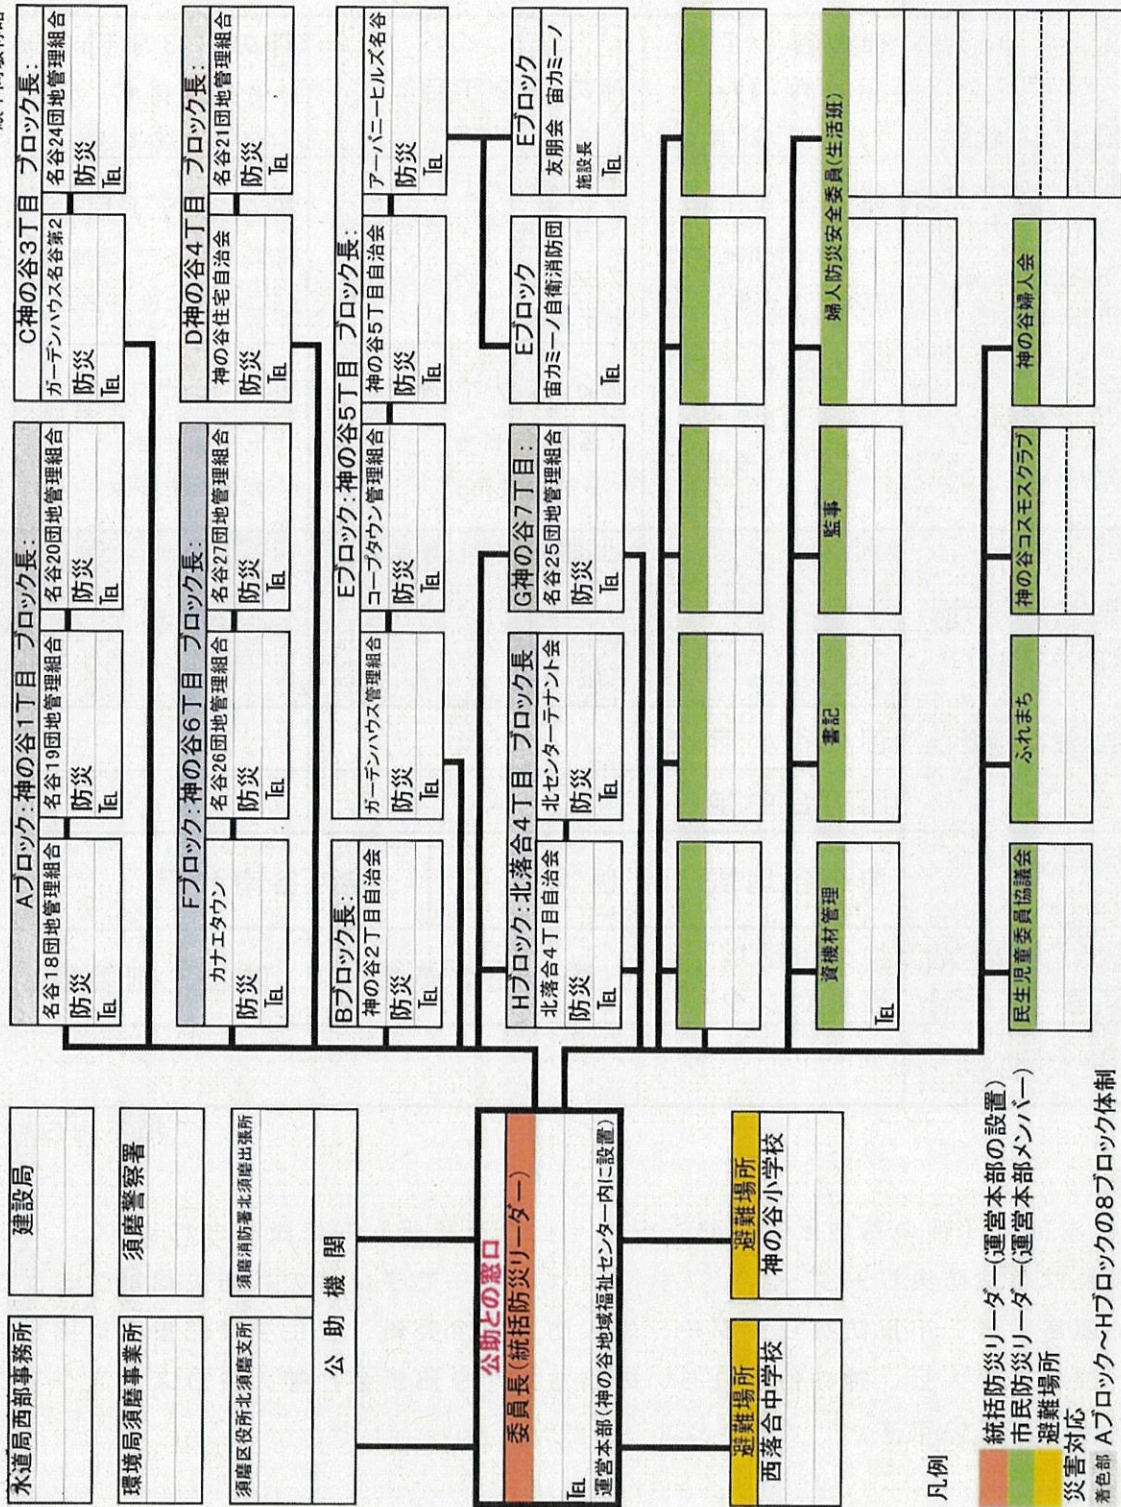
水道局西部事務所
建設局
環境局須磨事業所
須磨警察署
須磨区役所北須磨支所
須磨消防署北須磨出張所
公助機関

公助との窓口
委員長（統括防災リーダー）
TEL
運営本部（神の谷地域福祉センター内に設置）

避難場所
西落合中学校
避難場所
神の谷小学校

凡例
統括防災リーダー（運営本部の設置）
市民防災リーダー（運営本部メンバー）
避難場所
災害対応
青色部 Aブロック～Hブロックの8ブロック体制

Aブロック：神の谷1丁目 ブロック長：
名谷18団地管理組合
防災
TEL
名谷19団地管理組合
防災
TEL
名谷20団地管理組合
防災
TEL

Cブロック：神の谷3丁目 ブロック長：
ガーデンハウス名谷第2
防災
TEL
名谷24団地管理組合
防災
TEL

Fブロック：神の谷6丁目 ブロック長：
カナエタウン
防災
TEL
名谷26団地管理組合
防災
TEL
名谷27団地管理組合
防災
TEL

Dブロック：神の谷4丁目 ブロック長：
神の谷住宅自治会
防災
TEL
名谷21団地管理組合
防災
TEL

Bブロック長：
神の谷2丁目自治会
防災
TEL
ガーデンハウス管理組合
防災
TEL

Eブロック：神の谷5丁目 ブロック長：
コープタウン管理組合
防災
TEL
神の谷5丁目自治会
防災
TEL
アーバニーヒルズ名谷
防災
TEL

Hブロック：北落合4丁目 ブロック長
北落合4丁目自治会
防災
TEL
北センターテナント会
防災
TEL

Gブロック：神の谷7丁目：
名谷25団地管理組合
防災
TEL

Eブロック
宙カミーノ自衛消防団
TEL
Eブロック
友朋会 宙カミーノ
施設長
TEL

資機材管理
TEL
書記
監事
婦人防災安全委員（生活班）

民生児童委員協議会
ふれまち
神の谷コスモスクラブ
神の谷婦人会